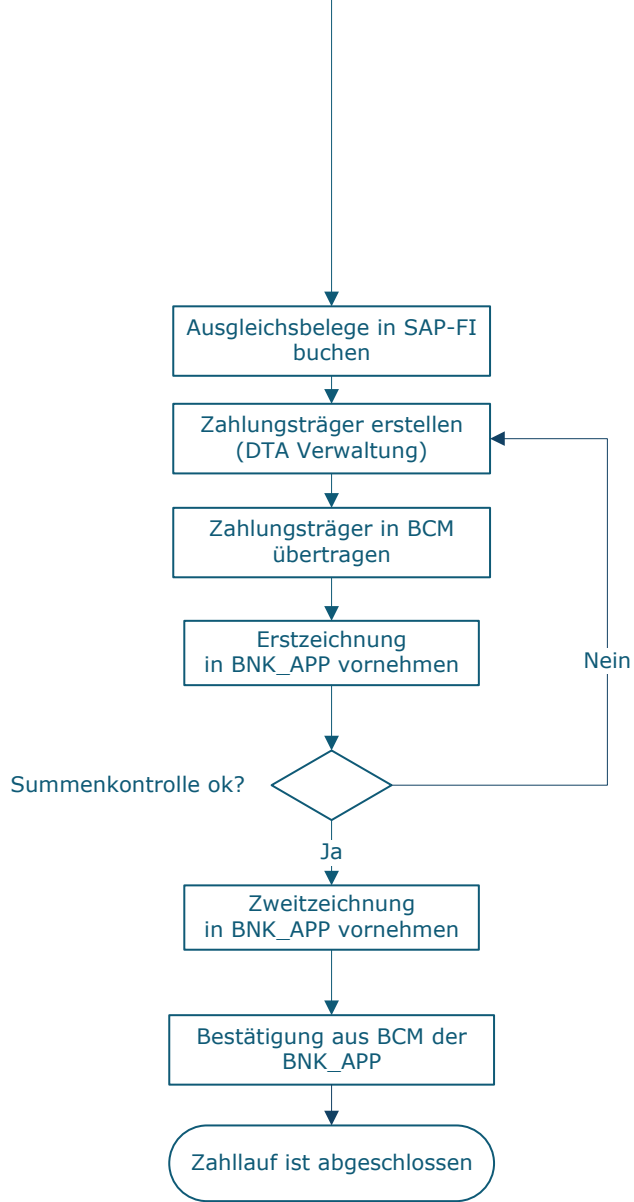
Ausgleichsbelege in SAP-FI buchen

Zahlungsträger erstellen (DTA Verwaltung)

Zahlungsträger in BCM übertragen

Erstzeichnung in BNK_APP vornehmen

Nein

Summenkontrolle ok?

Ja

Zweitzeichnung in BNK_APP vornehmen

Bestätigung aus BCM der BNK_APP

Zahllauf ist abgeschlossen